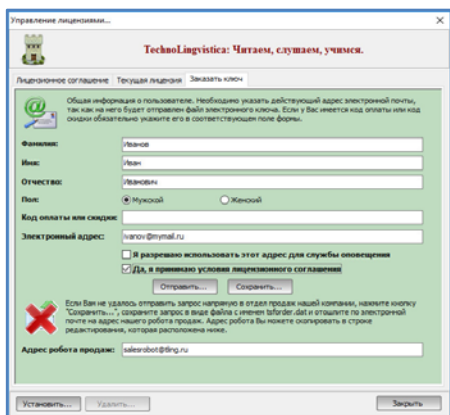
Управление лицензиями...

×

TechnoLingvistica: Читаем, слушаем, учимся.

Лицензионное соглашение | Текущая лицензия | Заказать ключ

Общая информация о пользователе. Необходимо указать действующий адрес электронной почты, так как на него будет отправлен файл электронного ключа. Если у Вас имеется код оплаты или код скидки обязательно укажите его в соответствующем поле формы.

Фамилия: Иванов

Имя: Иван

Отчество: Иванович

Пол: Мужской Женский

Код оплаты или скидки:

Электронный адрес: ivanov@mymail.ru

Я разрешаю использовать этот адрес для службы оповещения

Да, я принимаю условия лицензионного соглашения

Отправить... | Сохранить...

Если Вам не удалось отправить запрос напрямую в отдел продаж нашей компании, нажмите кнопку "Сохранить...", сохраните запрос в виде файла с именем tsforder.dat и отошлите по электронной почте на адрес нашего робота продаж. Адрес робота Вы можете скопировать в строке редактирования, расположена ниже.

Адрес робота продаж: salesrobot@tling.ru

Установить... | Удалить... | Закрыть